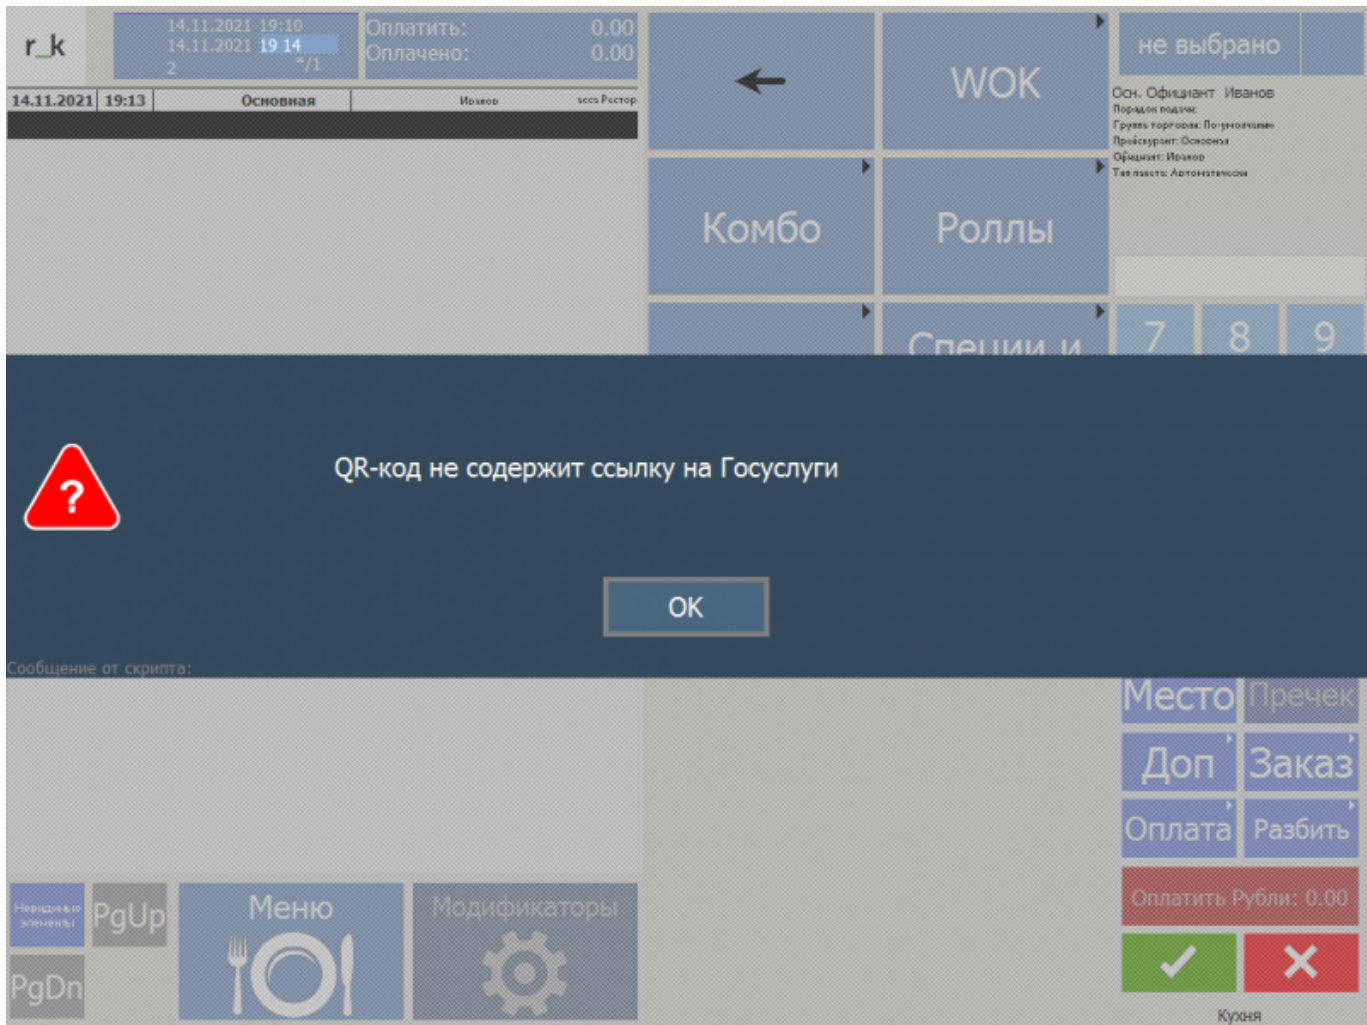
r_k

14.11.2021 19:10
14.11.2021 19 14
2 */1

Оплатить: 0.00
Оплачено: 0.00

14.11.2021 | 19:13 | Основная | Иванов | всех Ресторан

WOK

не выбрано

Осн. Официант Иванов
Порядок подачи:
Группа торговли: По-умолчанию
Ресторан: Основная
Официант: Иванов
Тип наценки: Автоматически

Комбо

Роллы

Специи и

7 8 9

QR-код не содержит ссылку на Госуслуги

OK

Сообщение от скрипта:

Место Пречек
Доп Заказ
Оплата Разбить
Оплатить Рубли: 0.00

Невидимые элементы
PgUp
PgDn
Меню
Модификаторы

Кухня